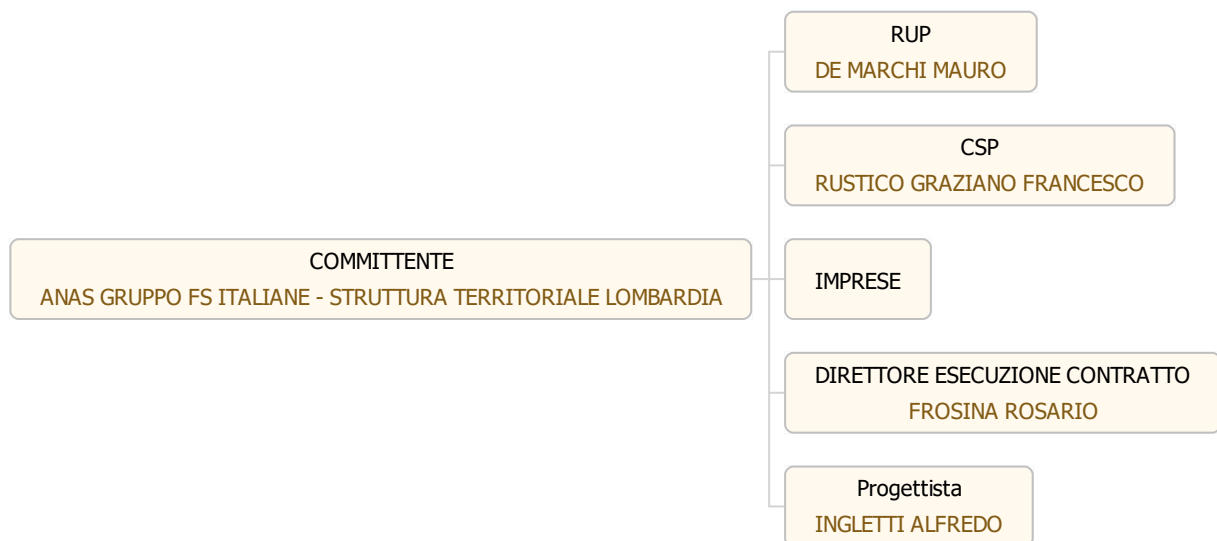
COMMITTENTE
ANAS GRUPPO FS ITALIANE - STRUTTURA TERRITORIALE LOMBARDIA

RUP
DE MARCHI MAURO

CSP
RUSTICO GRAZIANO FRANCESCO

IMPRESE

DIRETTORE ESECUZIONE CONTRATTO
FROSINA ROSARIO

Progettista
INGLETTI ALFREDO